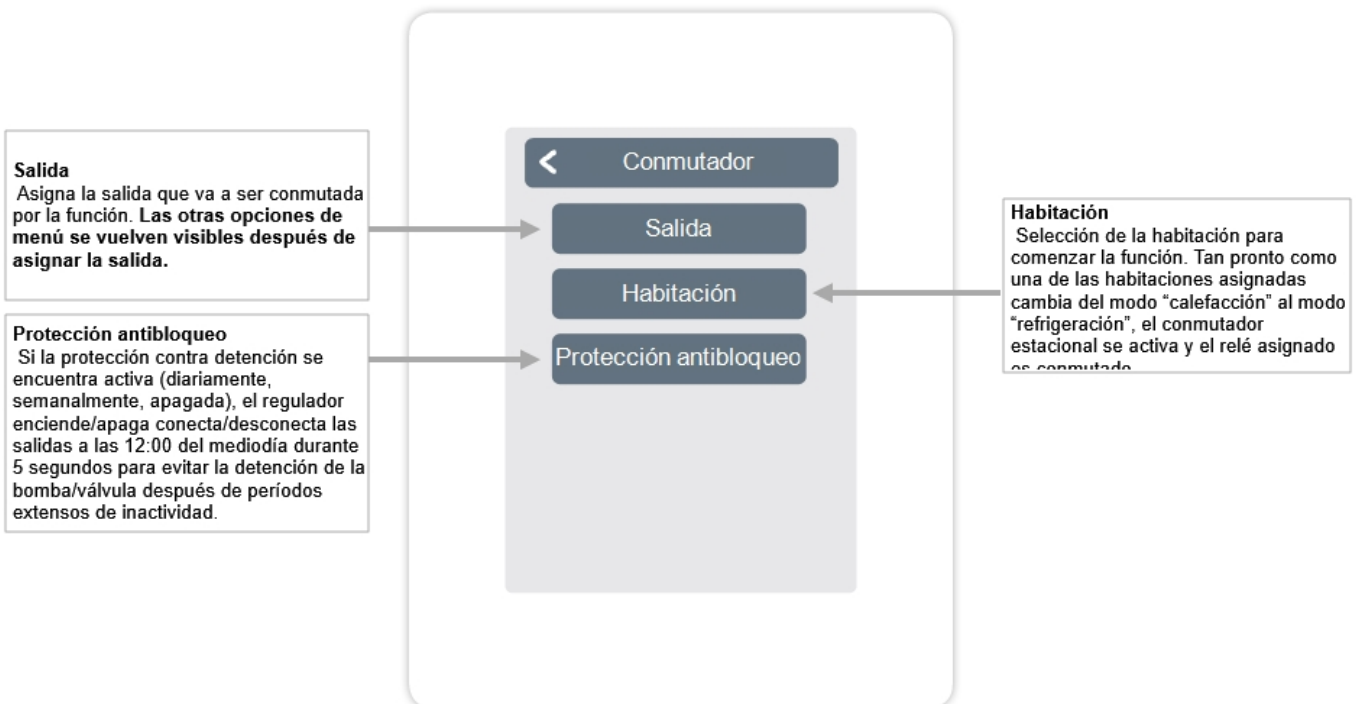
Salida
Asigna la salida que va a ser conmutada por la función. Las otras opciones de menú se vuelven visibles después de asignar la salida.

Protección antibloqueo
Si la protección contra detención se encuentra activa (diariamente, semanalmente, apagada), el regulador enciende/apaga conecta/desconecta las salidas a las 12:00 del mediodía durante 5 segundos para evitar la detención de la bomba/válvula después de períodos extensos de inactividad.

Conmutador

Salida

Habitación

Protección antibloqueo

Habitación
Selección de la habitación para comenzar la función. Tan pronto como una de las habitaciones asignadas cambia del modo "calefacción" al modo "refrigeración", el conmutador estacional se activa y el relé asignado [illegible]